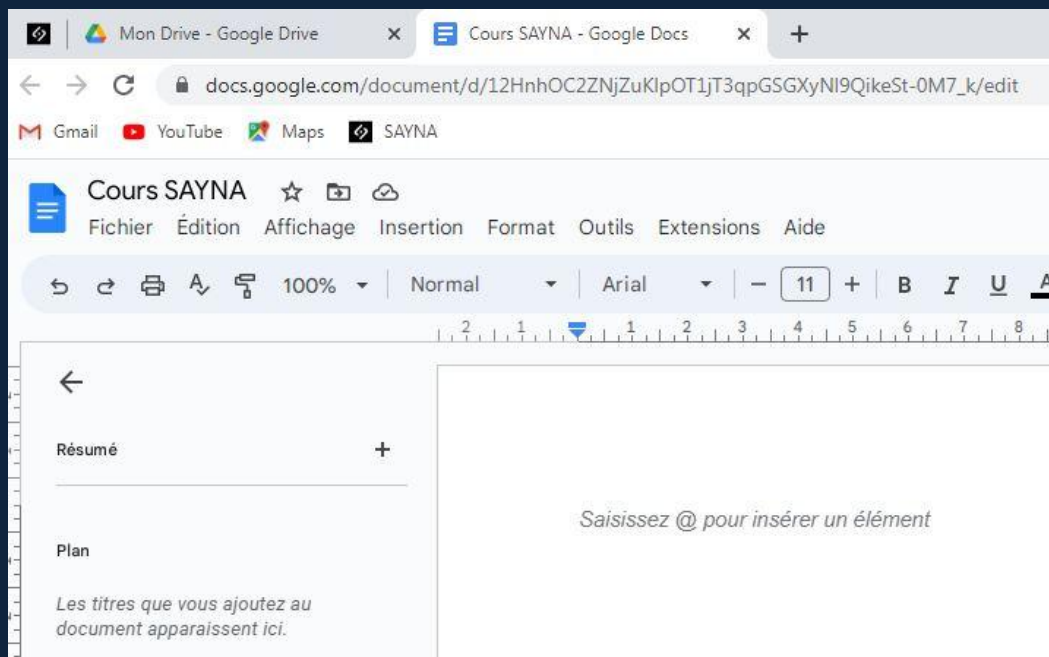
Mon Drive - Google Drive ×
Cours SAYNA - Google Docs ×
+
docs.google.com/document/d/12HnhOC2ZNjZuKlpOT1jT3qpGSGXyNI9QikeSt-0M7_k/edit
Gmail YouTube Maps SAYNA

Cours SAYNA
Fichier Édition Affichage Insertion Format Outils Extensions Aide
100% Normal Arial 11 B I U

2 1 1 2 3 4 5 6 7 8

Résumé +

Plan

Les titres que vous ajoutez au document apparaissent ici.

Saisissez @ pour insérer un élément